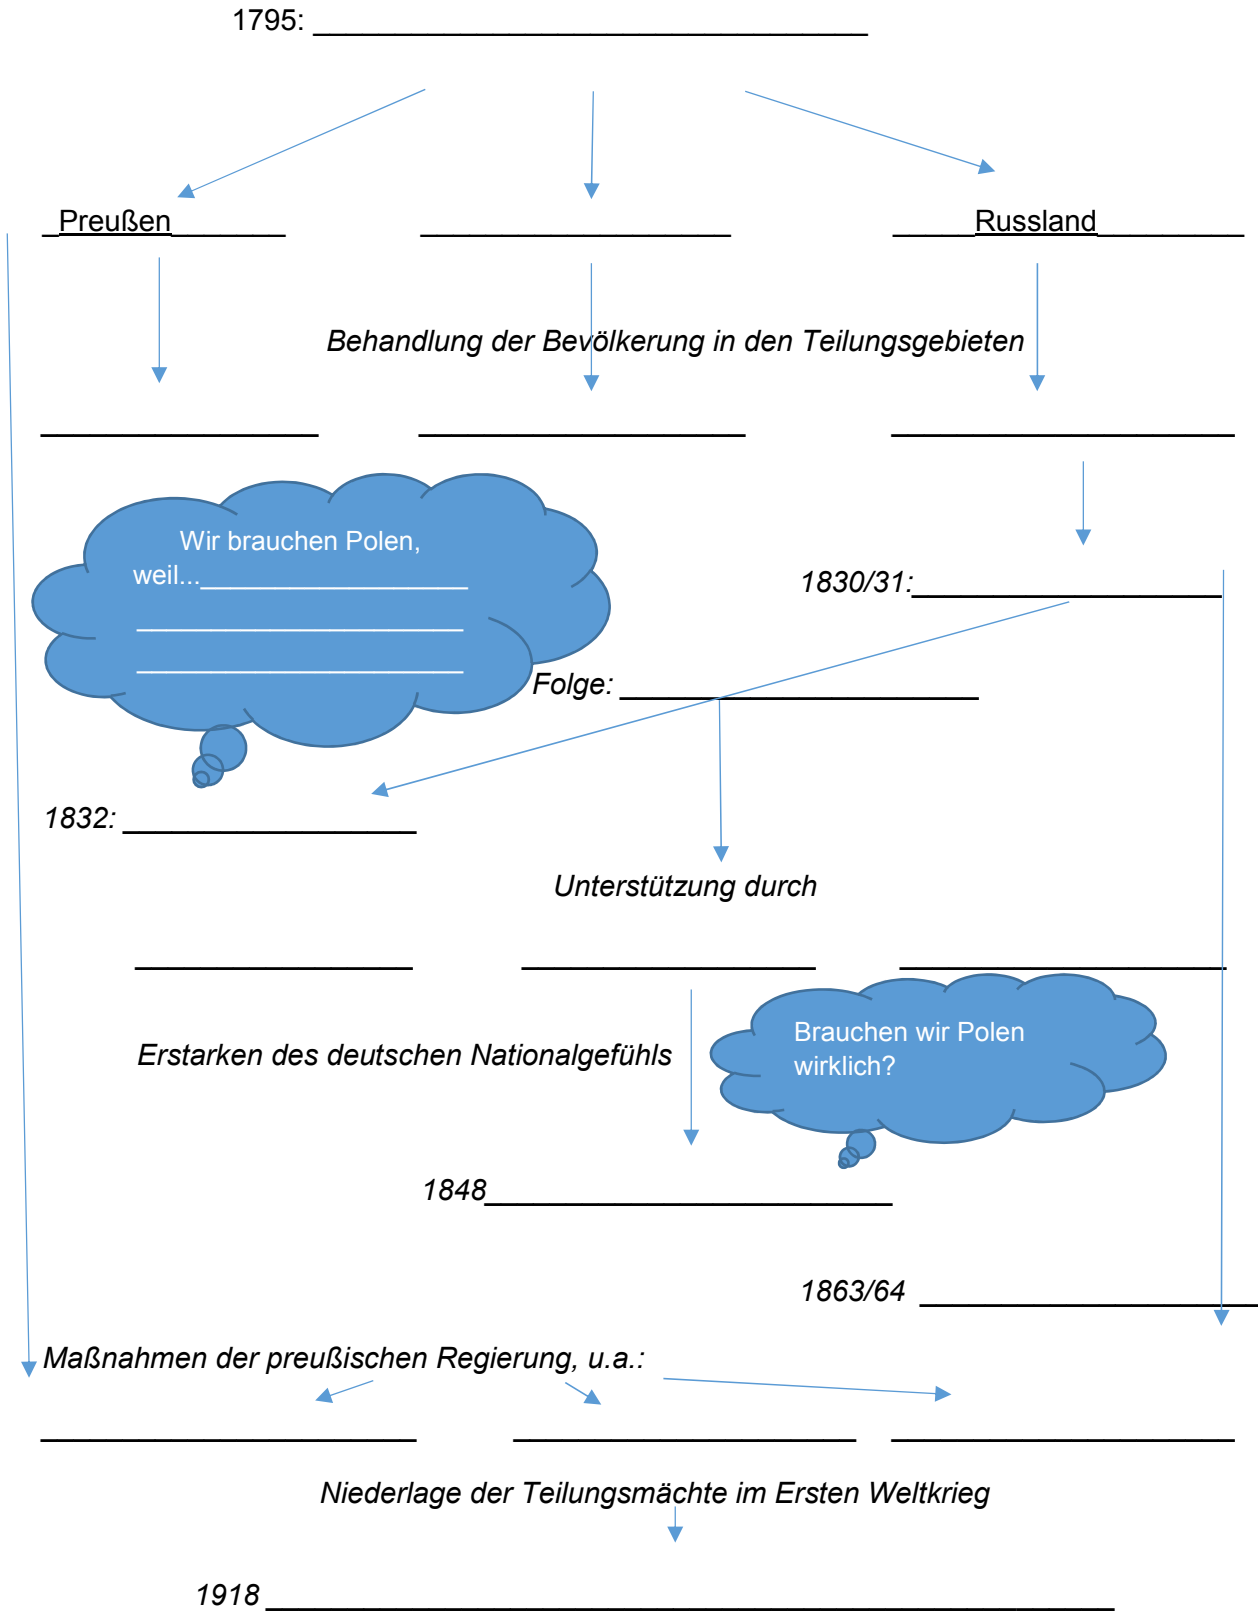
1795: ________________________________

Preußen ________ ____________________ ______Russland_________

Behandlung der Bevölkerung in den Teilungsgebieten

__________________ ____________________ ____________________

Wir brauchen Polen, weil...__________________
______________________
______________________

1830/31: __________________

Folge: ______________________

1832: __________________

Unterstützung durch

__________________ __________________ __________________

Erstarken des deutschen Nationalgefühls

Brauchen wir Polen wirklich?

1848 __________________________

1863/64 ____________________

Maßnahmen der preußischen Regierung, u.a.:

________________________ ______________________ ____________________

Niederlage der Teilungsmächte im Ersten Weltkrieg

1918 ______________________________________________________